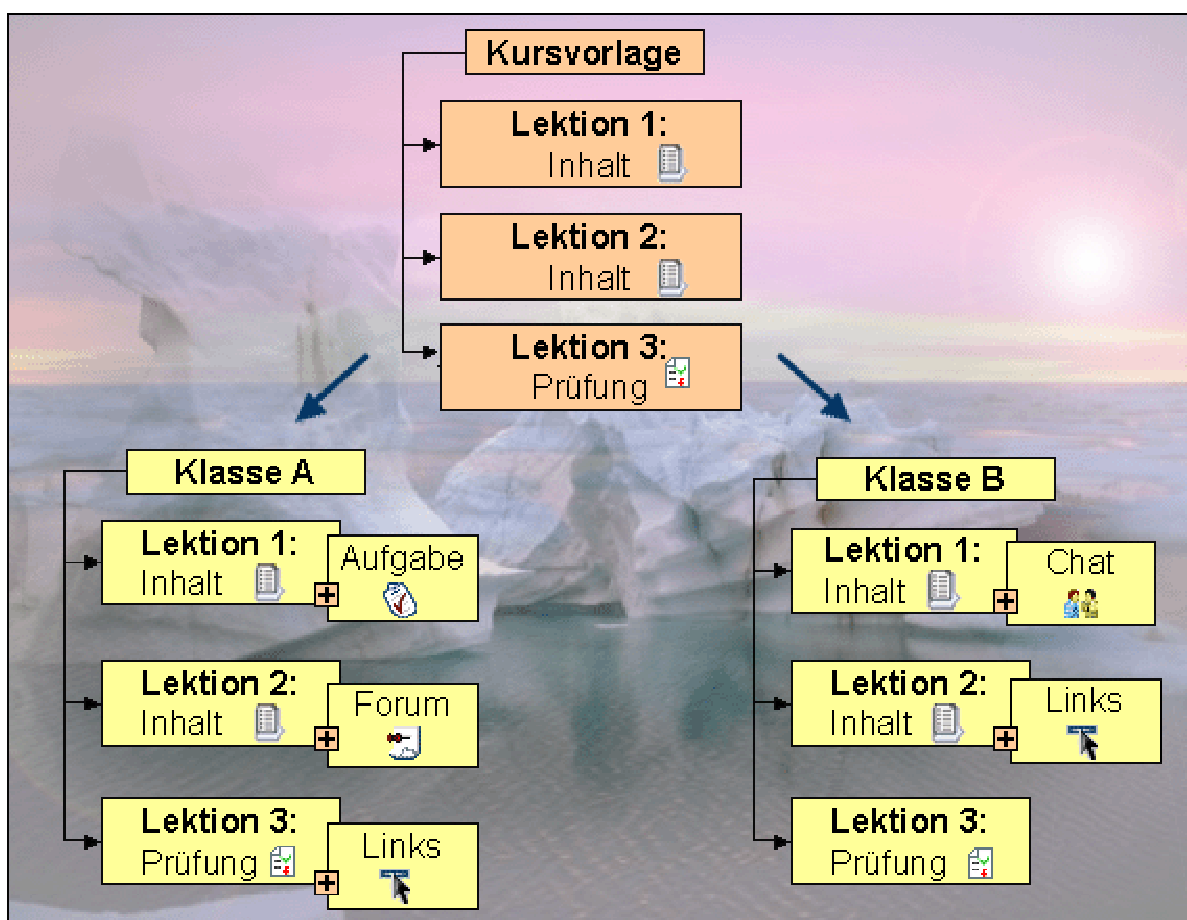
Kursvorlage

Lektion 1:
Inhalt

Lektion 2:
Inhalt

Lektion 3:
Prüfung

Klasse A

Lektion 1:
Inhalt

Aufgabe

Lektion 2:
Inhalt

Forum

Lektion 3:
Prüfung

Links

Klasse B

Lektion 1:
Inhalt

Chat

Lektion 2:
Inhalt

Links

Lektion 3:
Prüfung